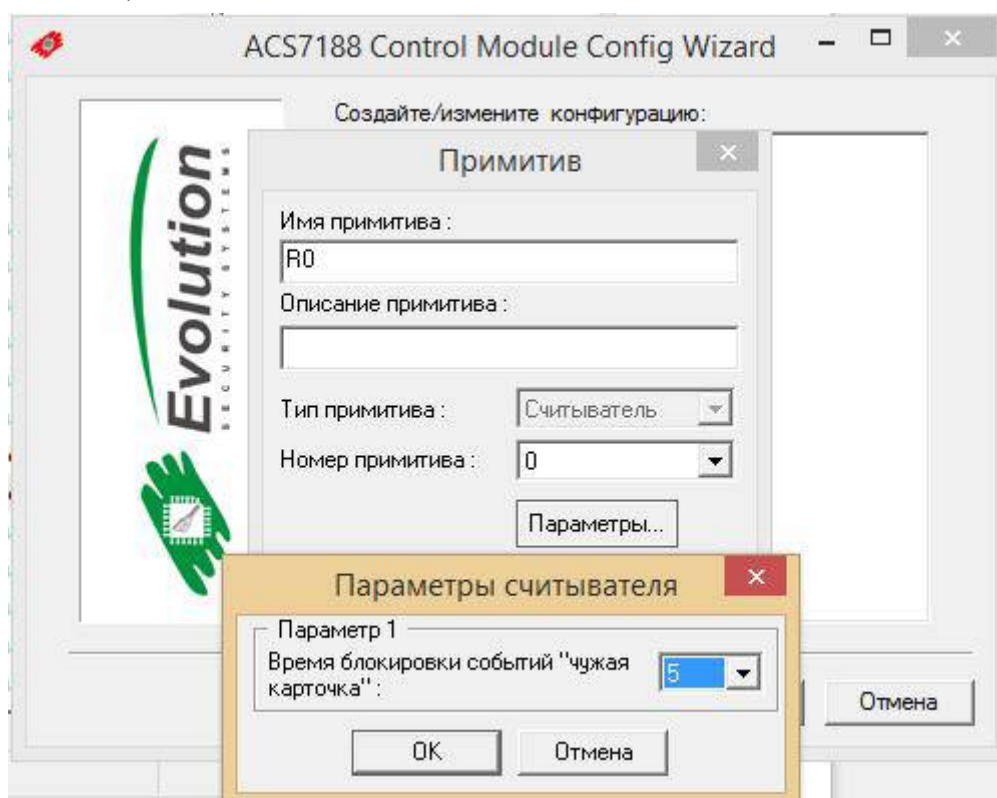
ACS7188 Control Module Config Wizard

Evolution
SECURITY SYSTEMS

Создайте/измените конфигурацию:

Примитив

Имя примитива :

R0

Описание примитива :

Тип примитива :
Считыватель

Номер примитива :
0

Параметры...

Параметры считывателя

Параметр 1

Время блокировки событий "чужая карточка" :
5

OK
Отмена

Отмена